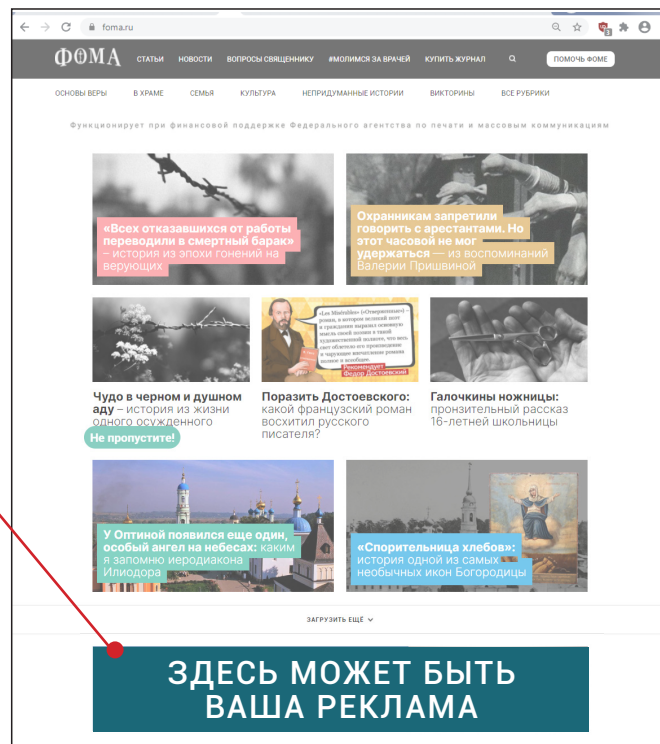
foma.ru

ФОМА СТАТЬИ НОВОСТИ ВОПРОСЫ СВЯЩЕННИКУ #МОЛИМСЯ ЗА ВРАЧЕЙ КУПИТЬ ЖУРНАЛ ПОМОЧЬ ФОМЕ

ОСНОВЫ ВЕРЫ В ХРАМЕ СЕМЬЯ КУЛЬТУРА НЕПРИДУМАННЫЕ ИСТОРИИ ВИКТОРИНЫ ВСЕ РУБРИКИ

Функционирует при финансовой поддержке Федерального агентства по печати и массовым коммуникациям

«Всех отказавшихся от работы переводили в смертный барак» – история из эпохи гонений на верующих

Охранникам запретили говорить с арестантами. Но этот часовой не мог удержаться – из воспоминаний Валерии Пришвиной

Чудо в черном и душном аду – история из жизни одного осужденного

Не пропустите!

«Les Misérables» («Отверженные») – роман, в котором великий поэт и гражданин выразил всю мысль своей души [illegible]

Рекомендует Федор Достоевский

Поразить Достоевского: какой французский роман восхитил русского писателя?

Галочкины ножницы: пронзительный рассказ 16-летней школьницы

У Оптиной появился еще один, особый ангел на небесах: каким я запомню иеродиакона Илиодора

«Спорительница хлебов»: история одной из самых необычных икон Богородицы

ЗАГРУЗИТЬ ЕЩЁ

ЗДЕСЬ МОЖЕТ БЫТЬ ВАША РЕКЛАМА